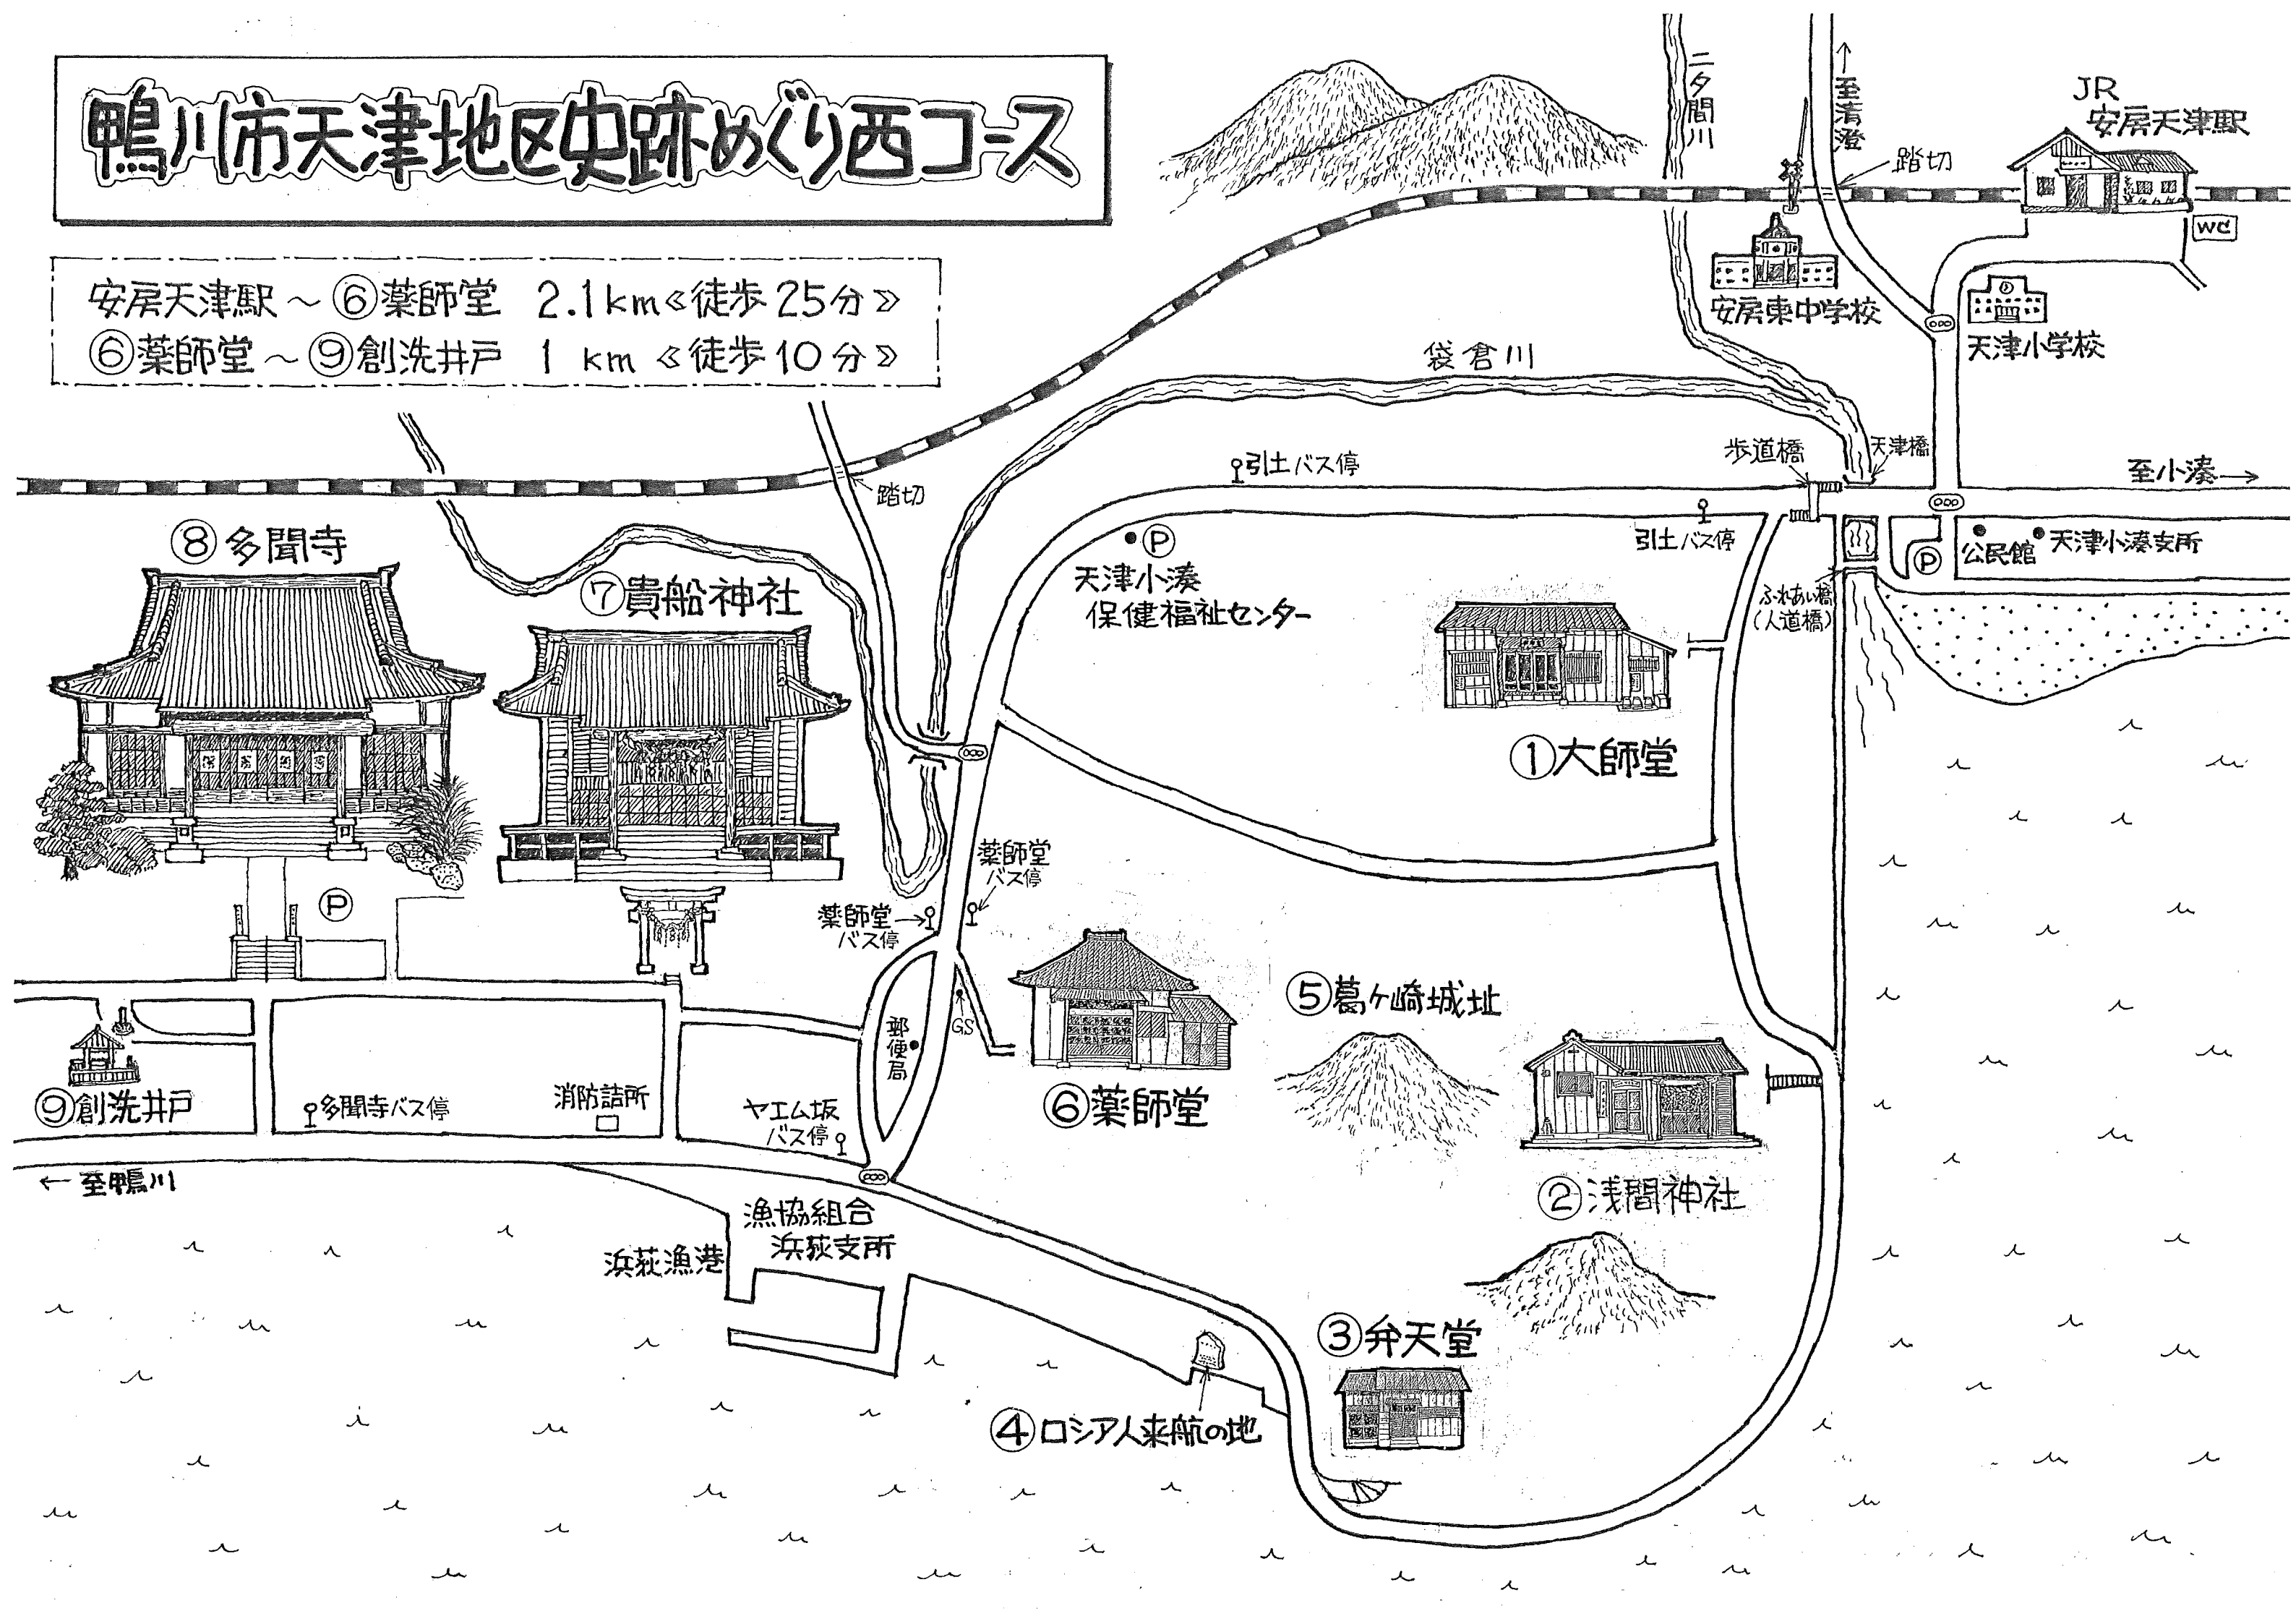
鴨川市天津地区史跡めぐり西コース

安房天津駅～⑥薬師堂　2.1km《徒歩25分》
⑥薬師堂～⑨創洗井戸　1km《徒歩10分》

二タ間川
至清澄
踏切
JR
安房天津駅
WC
安房東中学校
天津小学校
袋倉川
踏切
引土バス停
歩道橋
天津橋
至小湊→
引土バス停
天津小湊
保健福祉センター
公民館
天津小湊支所
ふれあい橋
(人道橋)
⑧多聞寺
⑦貴船神社
①大師堂
薬師堂
バス停
薬師堂
バス停
⑤葛ヶ崎城址
郵便局
GS
⑥薬師堂
⑨創洗井戸
多聞寺バス停
消防詰所
ヤエム坂
バス停
②浅間神社
←至鴨川
漁協組合
浜荻支所
浜荻漁港
③弁天堂
④ロシア人来航の地